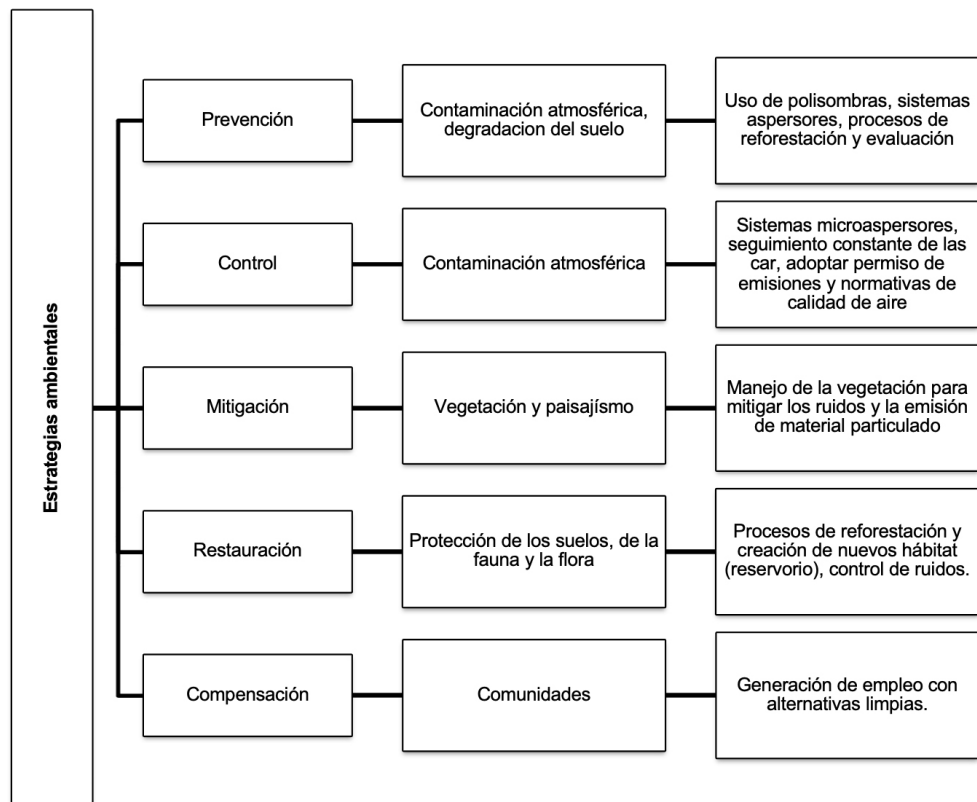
Estrategias ambientales

Prevención

Contaminación atmosférica, degradacion del suelo

Uso de polisombras, sistemas aspersores, procesos de reforestación y evaluación

Control

Contaminación atmosférica

Sistemas microaspersores, seguimiento constante de las car, adoptar permiso de emisiones y normativas de calidad de aire

Mitigación

Vegetación y paisajísmo

Manejo de la vegetación para mitigar los ruidos y la emisión de material particulado

Restauración

Protección de los suelos, de la fauna y la flora

Procesos de reforestación y creación de nuevos hábitat (reservorio), control de ruidos.

Compensación

Comunidades

Generación de empleo con alternativas limpias.